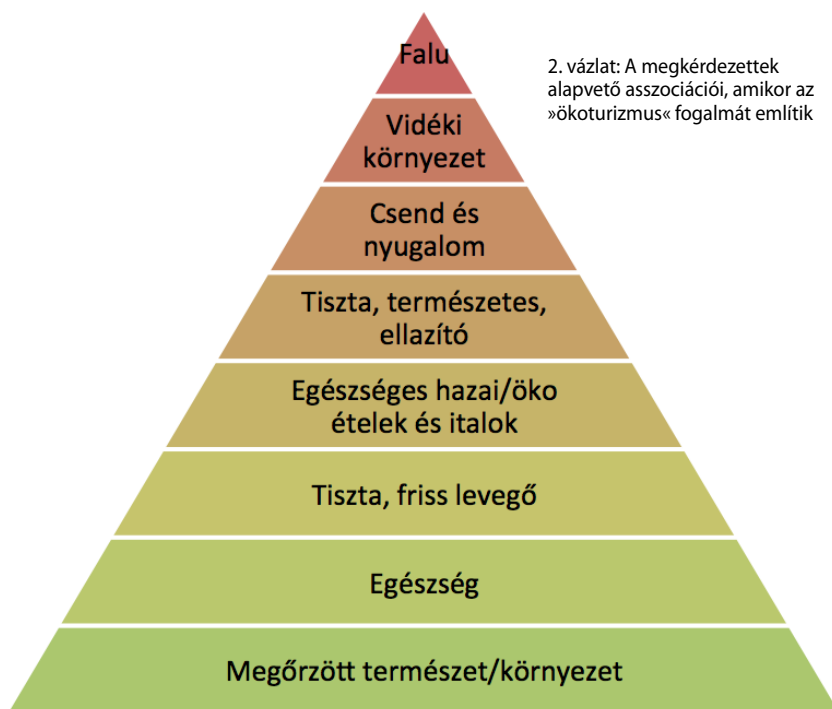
2. vázlat: A megkérdezettek alapvető asszociációi, amikor az »ökoturizmus« fogalmát említik

Falu

Vidéki környezet

Csend és nyugalom

Tiszta, természetes, ellazító

Egészséges hazai/öko ételek és italok

Tiszta, friss levegő

Egészség

Megőrzött természet/környezet